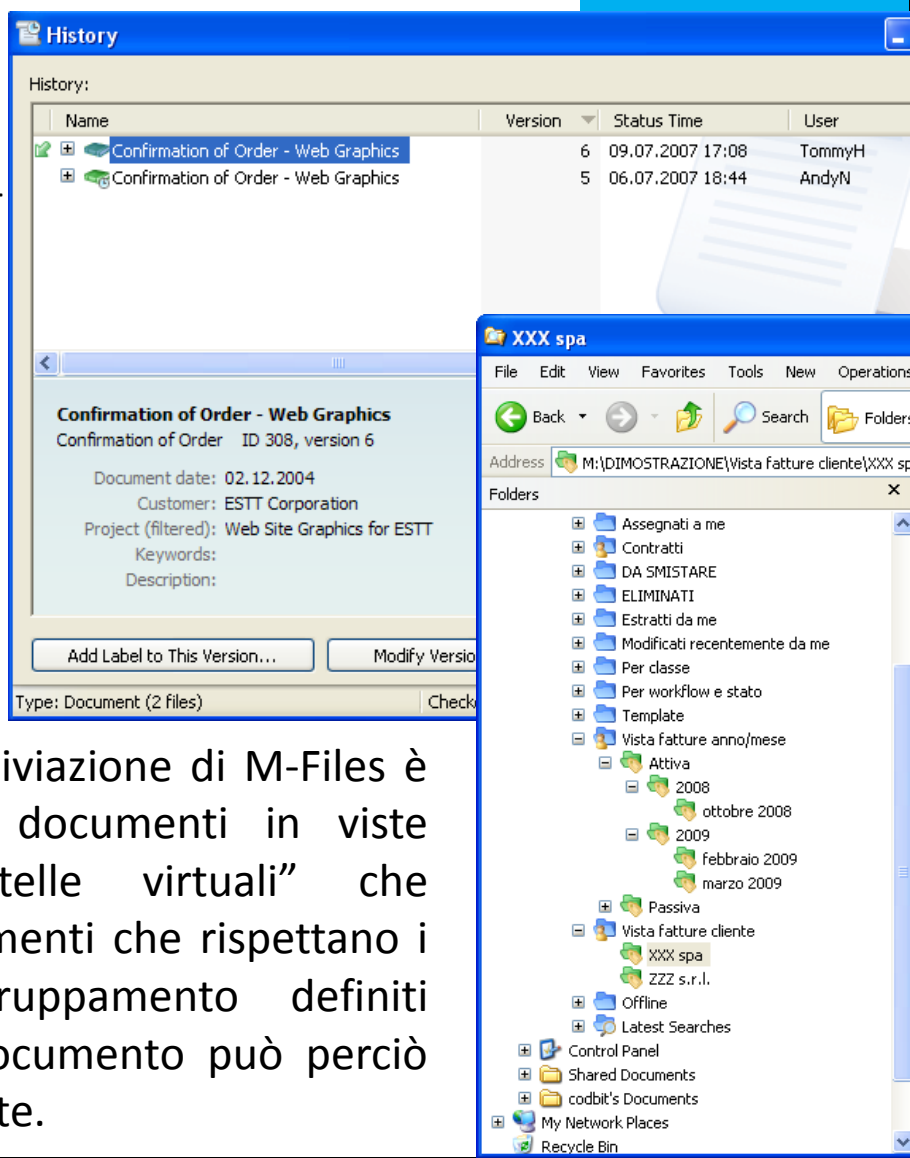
History

History:

| Name | Version | Status Time | User |
|---|---|---|---|
| Confirmation of Order - Web Graphics | 6 | 09.07.2007 17:08 | TommyH |
| Confirmation of Order - Web Graphics | 5 | 06.07.2007 18:44 | AndyN |

Confirmation of Order - Web Graphics
Confirmation of Order ID 308, version 6

Document date: 02.12.2004
Customer: ESTT Corporation
Project (filtered): Web Site Graphics for ESTT
Keywords:
Description:

Add Label to This Version...
Modify Versio

Type: Document (2 files)
Check

XXX spa

File Edit View Favorites Tools New Operations

Back Search Folders

Address M:\DIMOSTRAZIONE\Vista fatture cliente\XXX sp

Folders ×

Assegnati a me
Contratti
DA SMISTARE
ELIMINATI
Estratti da me
Modificati recentemente da me
Per classe
Per workflow e stato
Template
Vista fatture anno/mese
Attiva
2008
ottobre 2008
2009
febbraio 2009
marzo 2009
Passiva
Vista fatture cliente
XXX spa
ZZZ s.r.l.
Offline
Latest Searches
Control Panel
Shared Documents
codbit's Documents
My Network Places
Recycle Bin

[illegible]iviazione di M-Files è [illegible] documenti in viste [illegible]telle virtuali" che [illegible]menti che rispettano i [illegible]ruppamento definiti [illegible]ocumento può perciò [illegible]te.